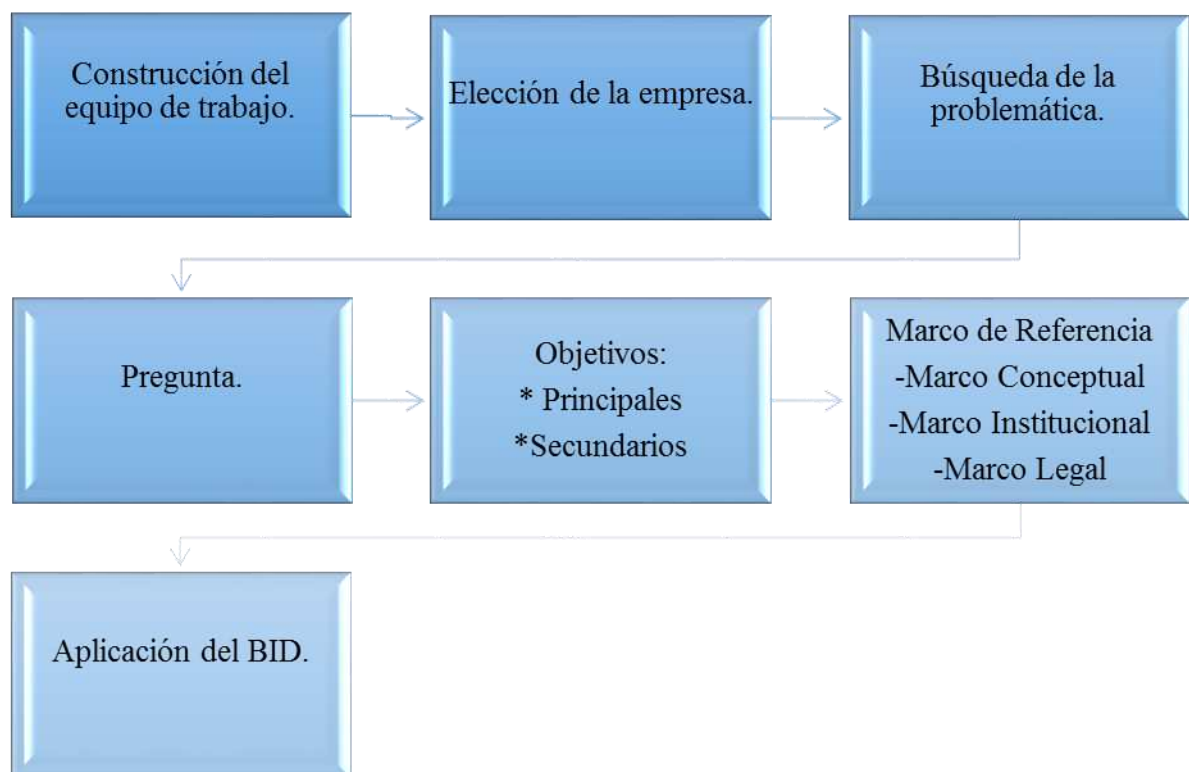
Construcción del equipo de trabajo.

Elección de la empresa.

Búsqueda de la problemática.

Pregunta.

Objetivos:
* Principales
*Secundarios

Marco de Referencia
-Marco Conceptual
-Marco Institucional
-Marco Legal

Aplicación del BID.